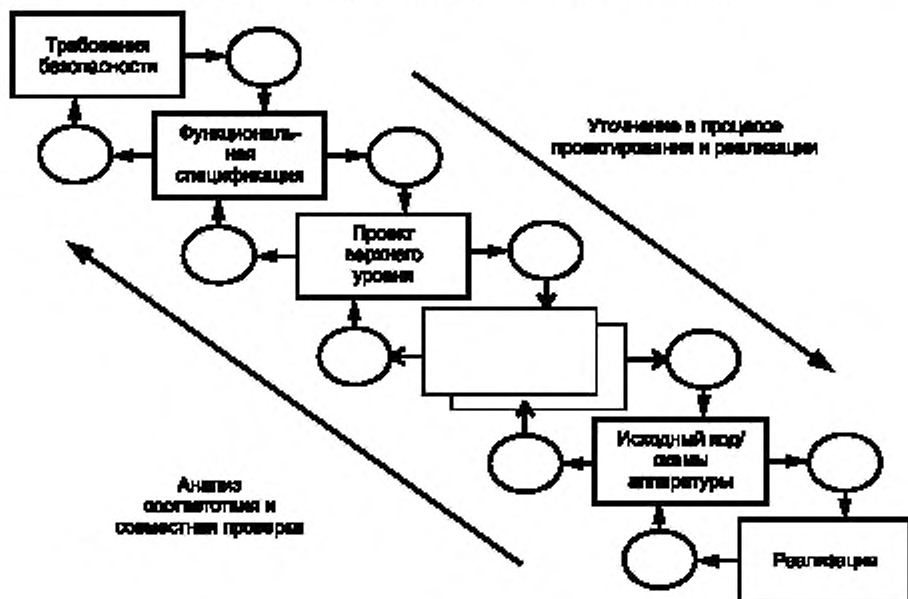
Требования безопасности

Функциональная спецификация

Проект верхнего уровня

Исходный код/ схемы аппаратуры

Реализация

Уточнение в процессе проектирования и реализации

Анализ соответствия и совместная проверка